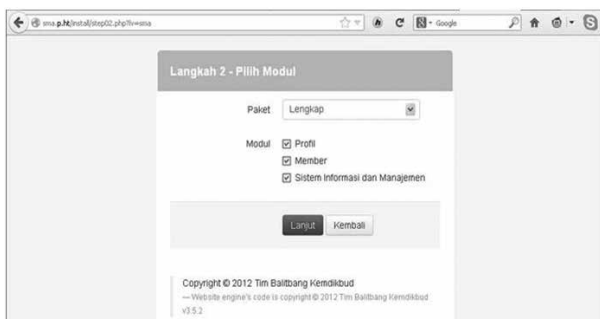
sma.p.ht/install/step02.php?tv=sma

Google

Langkah 2 - Pilih Modul

Paket Lengkap

Modul Profil
Member
Sistem Informasi dan Manajemen

Lanjut Kembali

Copyright © 2012 Tim Balitbang Kemdikbud
— Website engine's code is copyright © 2012 Tim Balitbang Kemdikbud
v3.5.2